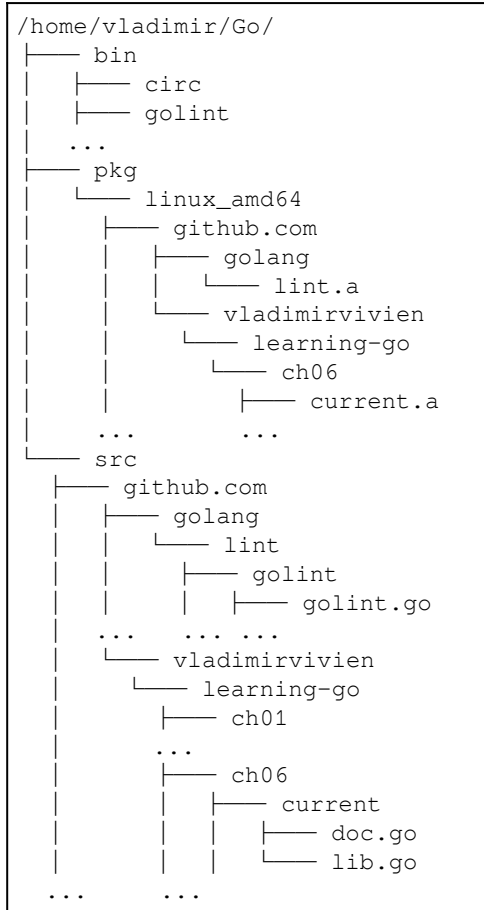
/home/vladimir/Go/
├── bin
│   ├── circ
│   ├── golint
│   ...
├── pkg
│   └── linux_amd64
│       ├── github.com
│       │   ├── golang
│       │   │   └── lint.a
│       │   └── vladimirvivien
│       │       └── learning-go
│       │           └── ch06
│       │               ├── current.a
│       ...             ...
└── src
    ├── github.com
    │   ├── golang
    │   │   └── lint
    │   │       ├── golint
    │   │       │   ├── golint.go
    │   ...     ... ...
    │   └── vladimirvivien
    │       └── learning-go
    │           ├── ch01
    │           ...
    │           ├── ch06
    │           │   ├── current
    │           │   │   ├── doc.go
    │           │   │   └── lib.go
    ...         ...